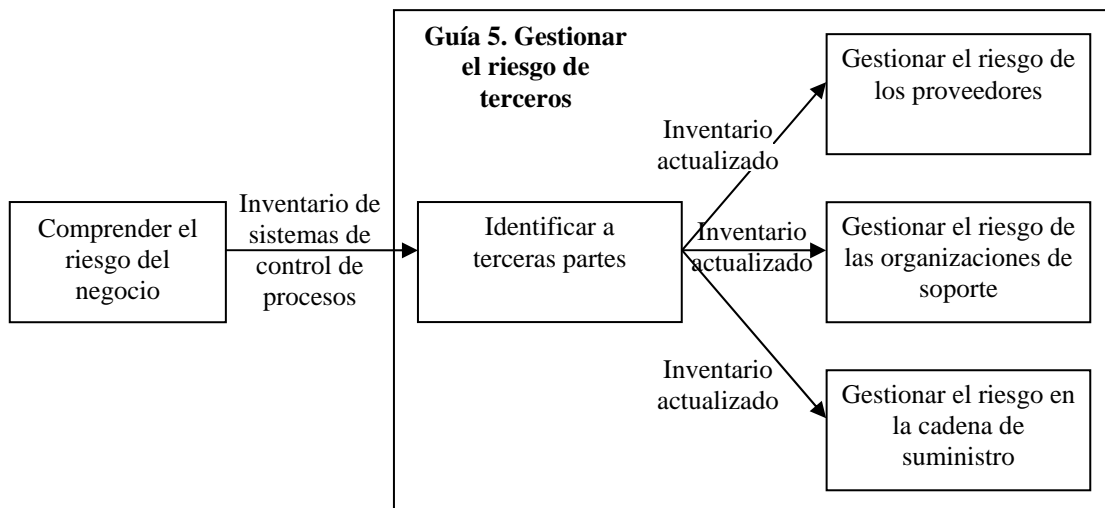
Guía 5. Gestionar el riesgo de terceros

Comprender el riesgo del negocio

Inventario de sistemas de control de procesos

Identificar a terceras partes

Inventario actualizado

Gestionar el riesgo de los proveedores

Inventario actualizado

Gestionar el riesgo de las organizaciones de soporte

Inventario actualizado

Gestionar el riesgo en la cadena de suministro